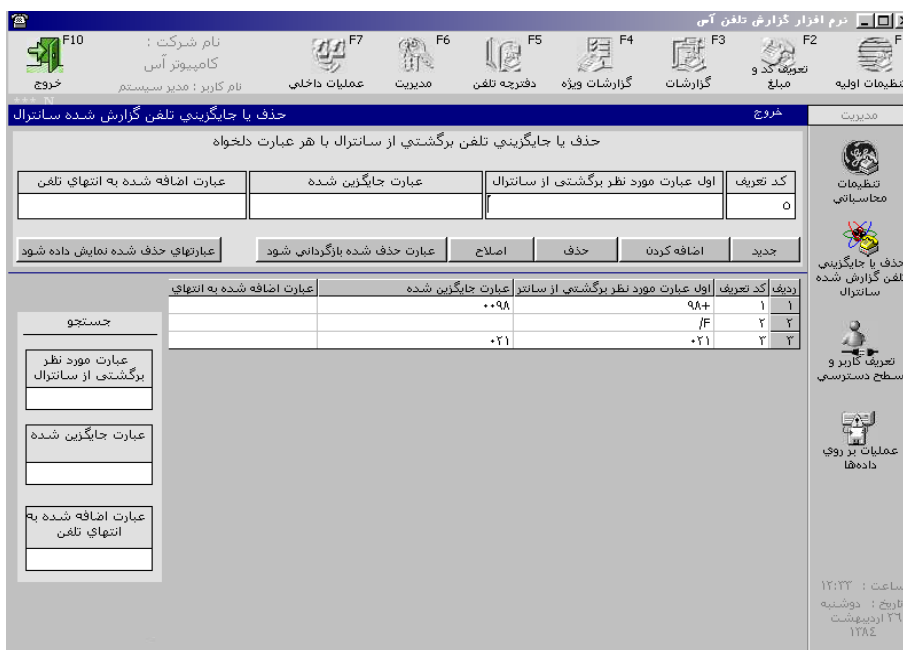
نرم افزار گزارش تلفن آس

F1 تنظیمات اولیه
F2 تعریف کد و مبلغ
F3 گزارشات
F4 گزارشات ویژه
F5 دفترچه تلفن
F6 مدیریت
F7 عملیات داخلی
نام شرکت : کامپیوتر آس
نام کاربر : مدیر سیستم
F10 خروج

مدیریت
خروج

حذف یا جایگزینی تلفن گزارش شده سانترال

حذف یا جایگزینی تلفن برگشتی از سانترال با هر عبارت دلخواه

| کد تعریف | اول عبارت مورد نظر برگشتی از سانترال | عبارت جایگزین شده | عبارت اضافه شده به انتهای تلفن |
|---|---|---|---|
| ۰ | | | |

جدید | اضافه کردن | حذف | اصلاح | عبارت حذف شده بازگردانی شود | عبارتهای حذف شده نمایش داده شود

| ردیف | کد تعریف | اول عبارت مورد نظر برگشتی از سانتر | عبارت جایگزین شده | عبارت اضافه شده به انتهای |
|---|---|---|---|---|
| ۱ | ۱ | ۹۸+ | ۰۰۹۸ | |
| ۲ | ۲ | /F | | |
| ۳ | ۳ | ۰۲۱ | ۰۲۱ | |

جستجو
عبارت مورد نظر برگشتی از سانترال
عبارت جایگزین شده
عبارت اضافه شده به انتهاي تلفن

تنظیمات محاسباتي
حذف یا جایگزینی تلفن گزارش شده سانترال
تعریف کاربر و سطح دسترسي
عملیات بر روي داده‌ها

ساعت : ۱۲:۳۳
تاریخ : دوشنبه ۲۶ اردیبهشت ۱۳۸۴